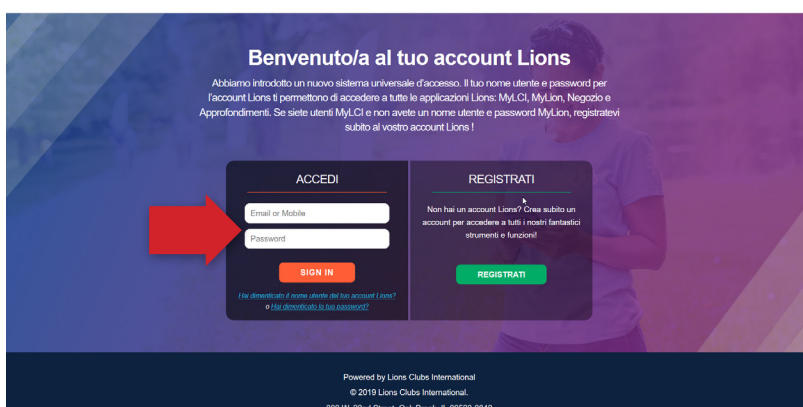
Benvenuto/a al tuo account Lions

Abbiamo introdotto un nuovo sistema universale d'accesso. Il tuo nome utente e password per l'account Lions ti permettono di accedere a tutte le applicazioni Lions: MyLCI, MyLion, Negozio e Approfondimenti. Se siete utenti MyLCI e non avete un nome utente e password MyLion, registratevi subito al vostro account Lions !

ACCEDI

Email or Mobile

Password

SIGN IN

Hai dimenticato il nome utente del tuo account Lions? o Hai dimenticato la tua password?

REGISTRATI

Non hai un account Lions? Crea subito un account per accedere a tutti i nostri fantastici strumenti e funzioni!

REGISTRATI

Powered by Lions Clubs International

© 2019 Lions Clubs International.

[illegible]